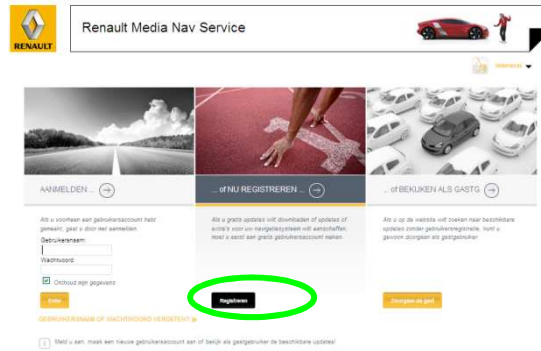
RENAULT

Renault Media Nav Service

Nederlands

AANMELDEN ...

... of NU REGISTREREN ...

... of BEKIJKEN ALS GASTG

Als u voorheen een gebruikersaccount hebt gemaakt, gaat u door met aanmelden.

Gebruikersnaam

Wachtwoord

Onthoud mijn gegevens

Enter

Als u gratis updates wilt downloaden of updates of extra's voor uw navigatiesysteem wilt aanschaffen, moet u eerst een gratis gebruikersaccount maken.

Registreren

Als u op de website wilt zoeken naar beschikbare updates zonder gebruikersregistratie, hoeft u gewoon doorgaan als gastgebruiker.

Doorgaan als gast

GEBRUIKERSNAAM OF WACHTWOORD VERGETEN?

Meld u aan, maak een nieuwe gebruikersaccount aan of bekijk als gastgebruiker de beschikbare updates!